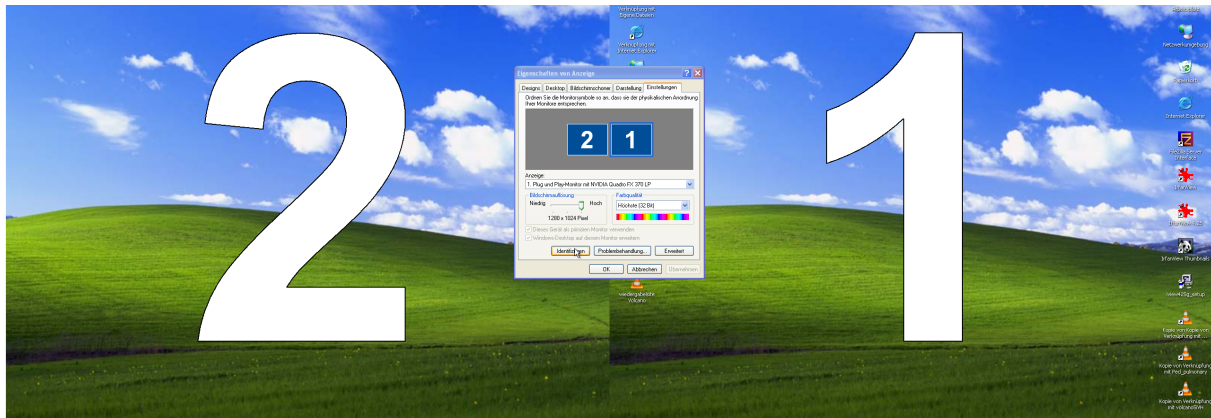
2

1

Eigenschaften von Anzeige

Designs | Desktop | Bildschirmschoner | Darstellung | Einstellungen

Ordnen Sie die Monitorsymbole so an, dass sie der physikalischen Anordnung Ihrer Monitore entsprechen.

2 1

Anzeige:

1. Plug und Play-Monitor mit NVIDIA Quadro FX 370 LP

Bildschirmauflösung

Niedrig Hoch

1280 x 1024 Pixel

Farbqualität

Höchste (32 Bit)

Dieses Gerät als primären Monitor verwenden

Windows-Desktop auf diesen Monitor erweitern

Identifizieren | Problembehandlung... | Erweitert

OK | Abbrechen | Übernehmen

Verknüpfung mit Eigene Dateien

Verknüpfung mit Internet Explorer

Netzwerkumgebung

Papierkorb

Internet Explorer

FileZilla Server Interface

IrfanView

IrfanView 4.25

IrfanView Thumbnails

Kopie von Kopie von Verknüpfung mit ...

Kopie von Verknüpfung mit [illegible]

Kopie von Verknüpfung mit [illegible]

Volcano